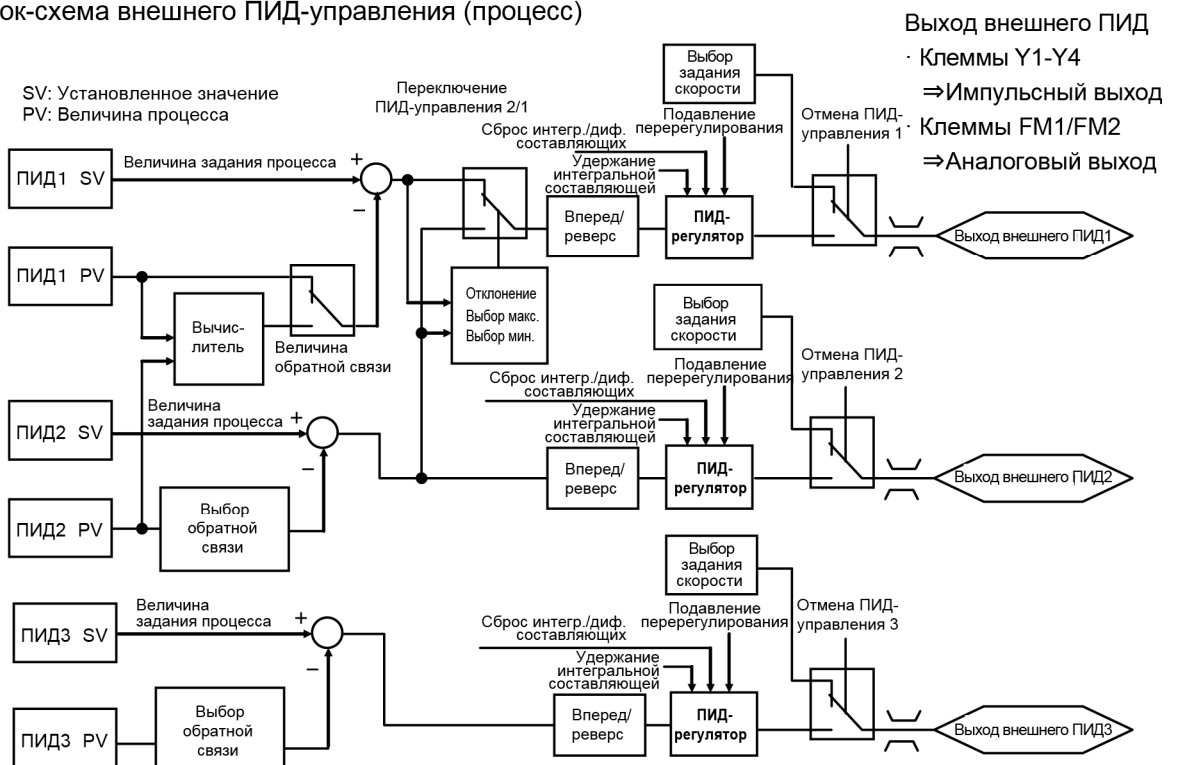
ок-схема внешнего ПИД-управления (процесс)

Выход внешнего ПИД
· Клеммы Y1-Y4
⇒Импульсный выход
· Клеммы FM1/FM2
⇒Аналоговый выход

SV: Установленное значение
PV: Величина процесса

Переключение ПИД-управления 2/1

Выбор задания скорости

Подавление перерегулирования

Сброс интегр./диф. составляющих

Удержание интегральной составляющей

Отмена ПИД-управления 1

ПИД1 SV

Величина задания процесса

+

−

Вперед/реверс

ПИД-регулятор

Выход внешнего ПИД1

ПИД1 PV

Вычислитель

Величина обратной связи

Отклонение
Выбор макс.
Выбор мин.

Выбор задания скорости

Подавление перерегулирования

Отмена ПИД-управления 2

Сброс интегр./диф. составляющих

Удержание интегральной составляющей

ПИД2 SV

Величина задания процесса

+

−

Вперед/реверс

ПИД-регулятор

Выход внешнего ПИД2

ПИД2 PV

Выбор обратной связи

Выбор задания скорости

Подавление перерегулирования

Отмена ПИД-управления 3

ПИД3 SV

Величина задания процесса

+

−

Сброс интегр./диф. составляющих

Удержание интегральной составляющей

ПИД3 PV

Выбор обратной связи

Вперед/реверс

ПИД-регулятор

Выход внешнего ПИД3